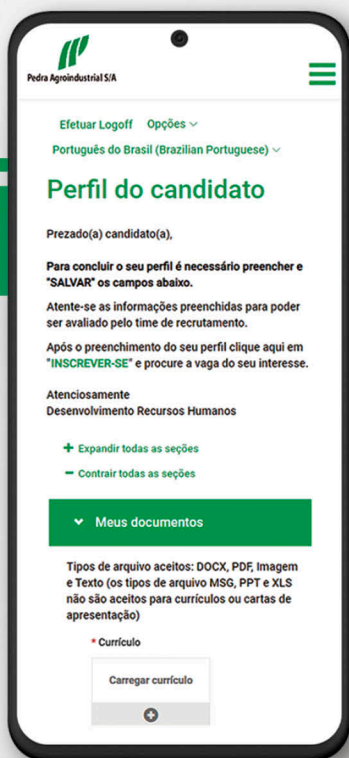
Pedra Agroindustrial S/A

Efetuar Logoff Opções ⌄

Português do Brasil (Brazilian Portuguese) ⌄

Perfil do candidato

Prezado(a) candidato(a),

Para concluir o seu perfil é necessário preencher e "SALVAR" os campos abaixo.

Atente-se as informações preenchidas para poder ser avaliado pelo time de recrutamento.

Após o preenchimento do seu perfil clique aqui em "INSCREVER-SE" e procure a vaga do seu interesse.

Atenciosamente
Desenvolvimento Recursos Humanos

+ Expandir todas as seções

− Contrair todas as seções

Meus documentos

Tipos de arquivo aceitos: DOCX, PDF, Imagem e Texto (os tipos de arquivo MSG, PPT e XLS não são aceitos para currículos ou cartas de apresentação)

* Currículo

Carregar currículo